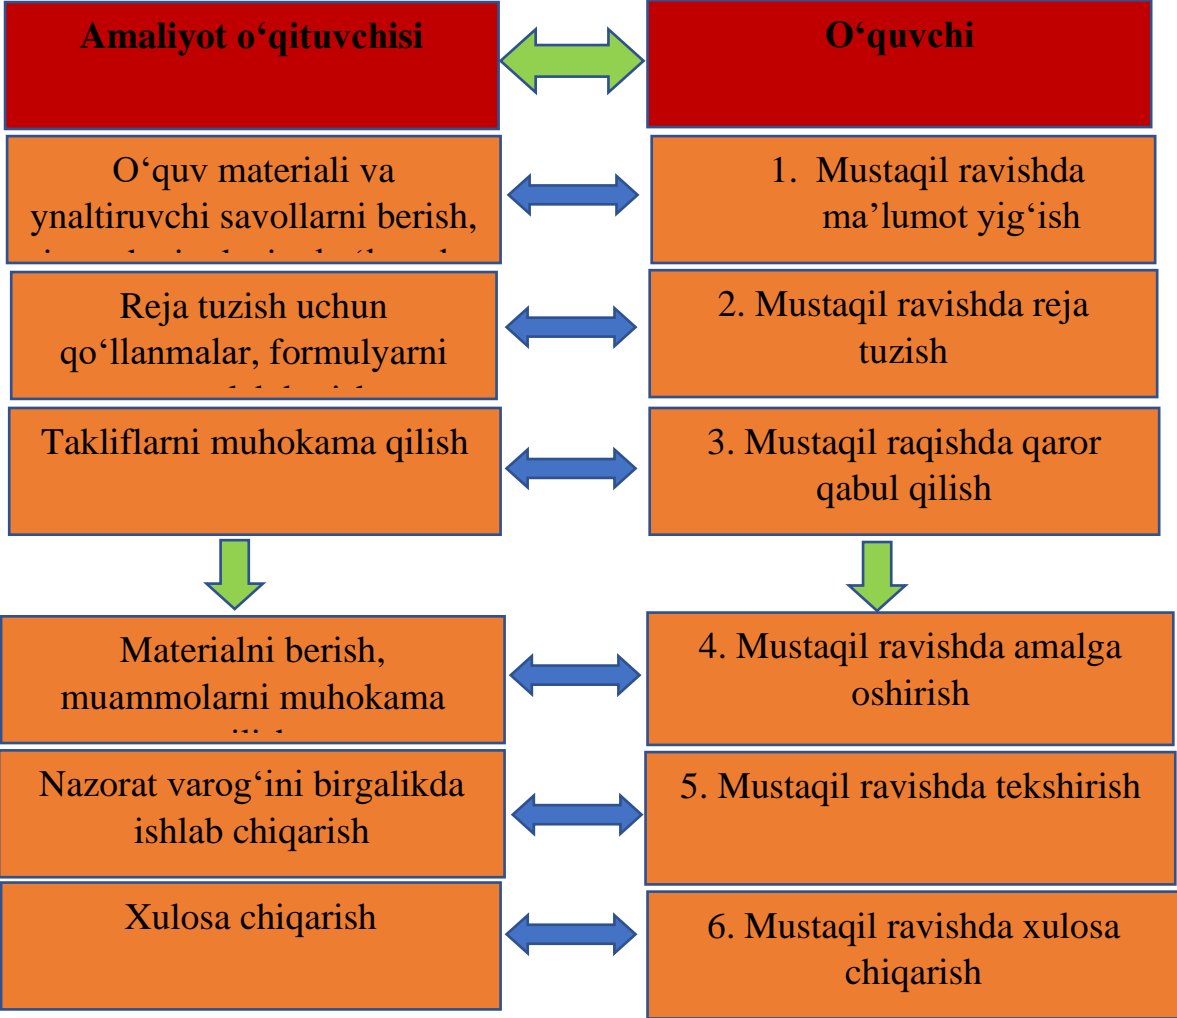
Amaliyot o‘qituvchisi

O‘quvchi

O‘quv materiali va ynaltiruvchi savollarni berish, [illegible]

1. Mustaqil ravishda ma’lumot yig‘ish

Reja tuzish uchun qo‘llanmalar, formulyarni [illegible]

2. Mustaqil ravishda reja tuzish

Takliflarni muhokama qilish

3. Mustaqil raqishda qaror qabul qilish

Materialni berish, muammolarni muhokama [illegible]

4. Mustaqil ravishda amalga oshirish

Nazorat varog‘ini birgalikda ishlab chiqarish

5. Mustaqil ravishda tekshirish

Xulosa chiqarish

6. Mustaqil ravishda xulosa chiqarish